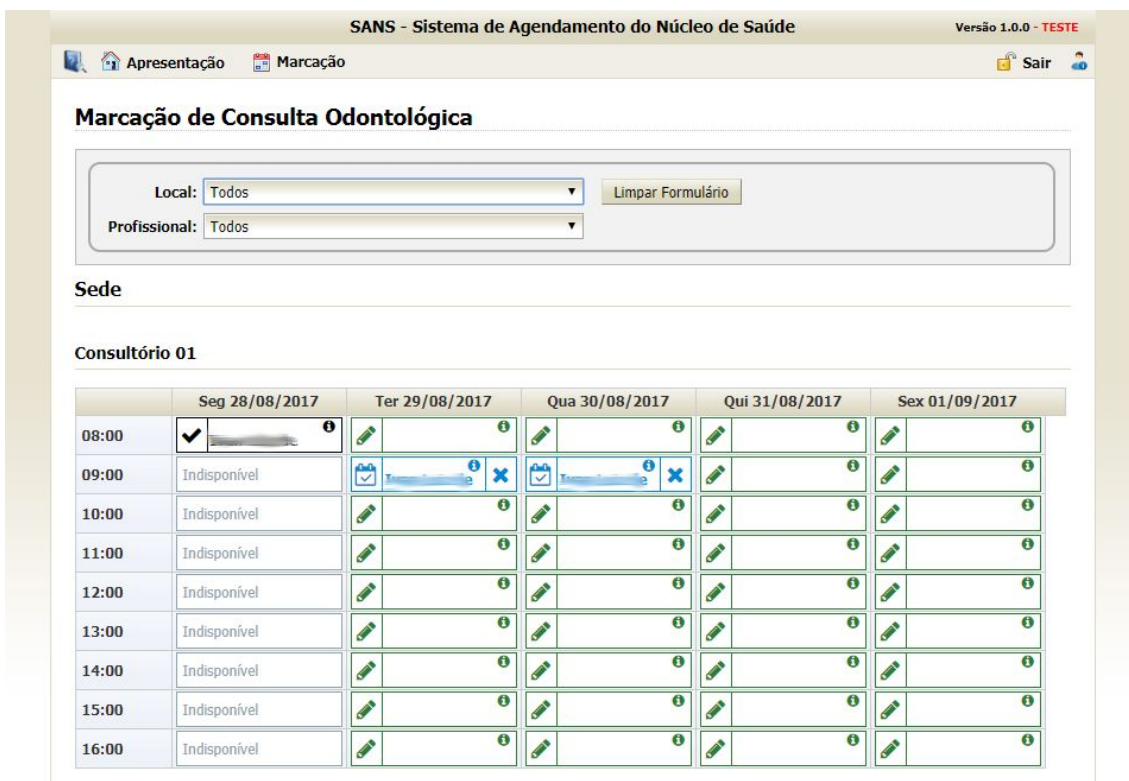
SANS - Sistema de Agendamento do Núcleo de Saúde

Versão 1.0.0 - TESTE

Apresentação Marcação

Sair

Marcação de Consulta Odontológica

Local: Todos

Limpar Formulário

Profissional: Todos

Sede

Consultório 01

| | Seg 28/08/2017 | Ter 29/08/2017 | Qua 30/08/2017 | Qui 31/08/2017 | Sex 01/09/2017 |
|---|---|---|---|---|---|
| 08:00 | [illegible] | | | | |
| 09:00 | Indisponível | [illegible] | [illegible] | | |
| 10:00 | Indisponível | | | | |
| 11:00 | Indisponível | | | | |
| 12:00 | Indisponível | | | | |
| 13:00 | Indisponível | | | | |
| 14:00 | Indisponível | | | | |
| 15:00 | Indisponível | | | | |
| 16:00 | Indisponível | | | | |